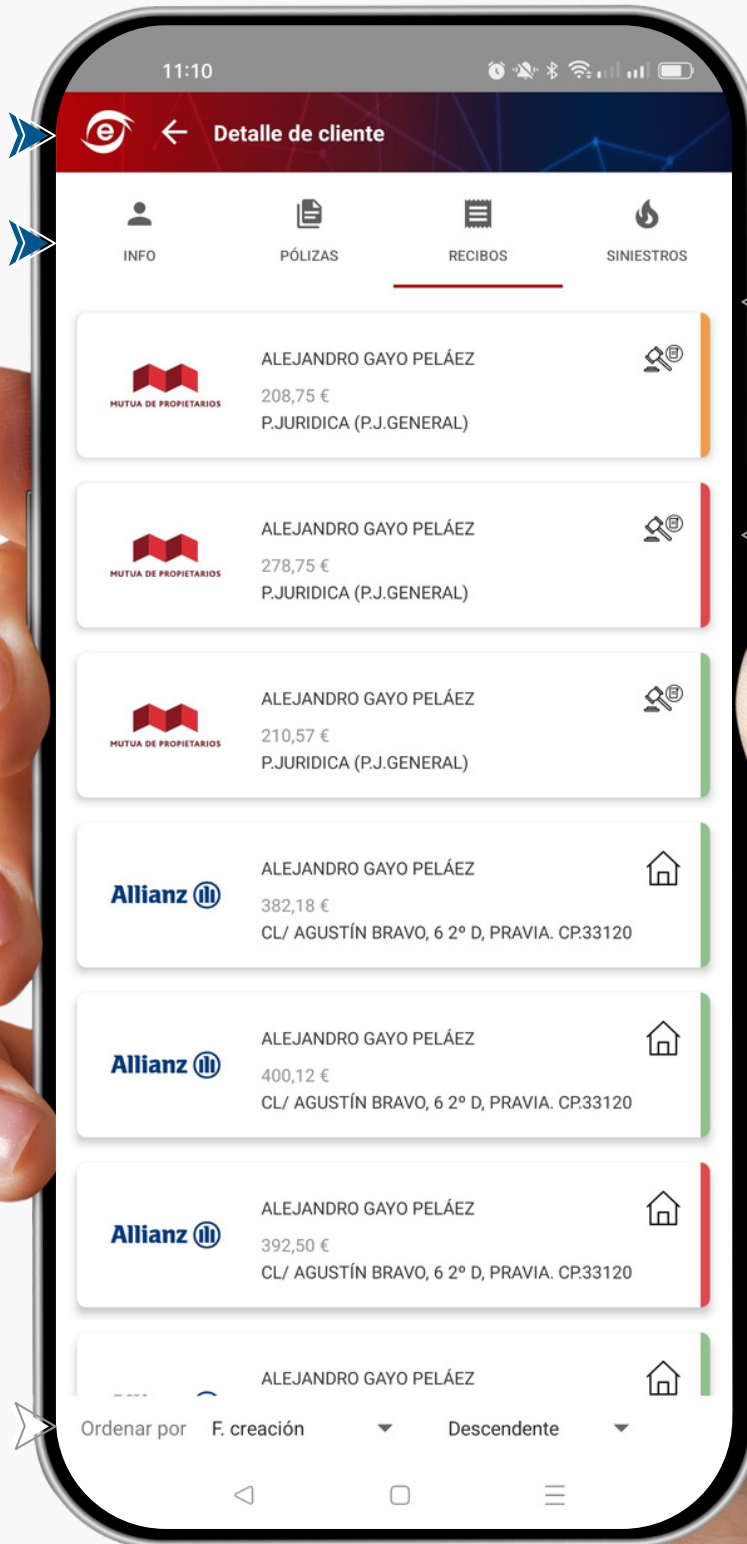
11:10

Detalle de cliente

INFO
PÓLIZAS
RECIBOS
SINIESTROS

MUTUA DE PROPIETARIOS
ALEJANDRO GAYO PELÁEZ
208,75 €
P.JURIDICA (P.J.GENERAL)

MUTUA DE PROPIETARIOS
ALEJANDRO GAYO PELÁEZ
278,75 €
P.JURIDICA (P.J.GENERAL)

MUTUA DE PROPIETARIOS
ALEJANDRO GAYO PELÁEZ
210,57 €
P.JURIDICA (P.J.GENERAL)

Allianz
ALEJANDRO GAYO PELÁEZ
382,18 €
CL/ AGUSTÍN BRAVO, 6 2º D, PRAVIA. CP.33120

Allianz
ALEJANDRO GAYO PELÁEZ
400,12 €
CL/ AGUSTÍN BRAVO, 6 2º D, PRAVIA. CP.33120

Allianz
ALEJANDRO GAYO PELÁEZ
392,50 €
CL/ AGUSTÍN BRAVO, 6 2º D, PRAVIA. CP.33120

ALEJANDRO GAYO PELÁEZ

Ordenar por F. creación Descendente